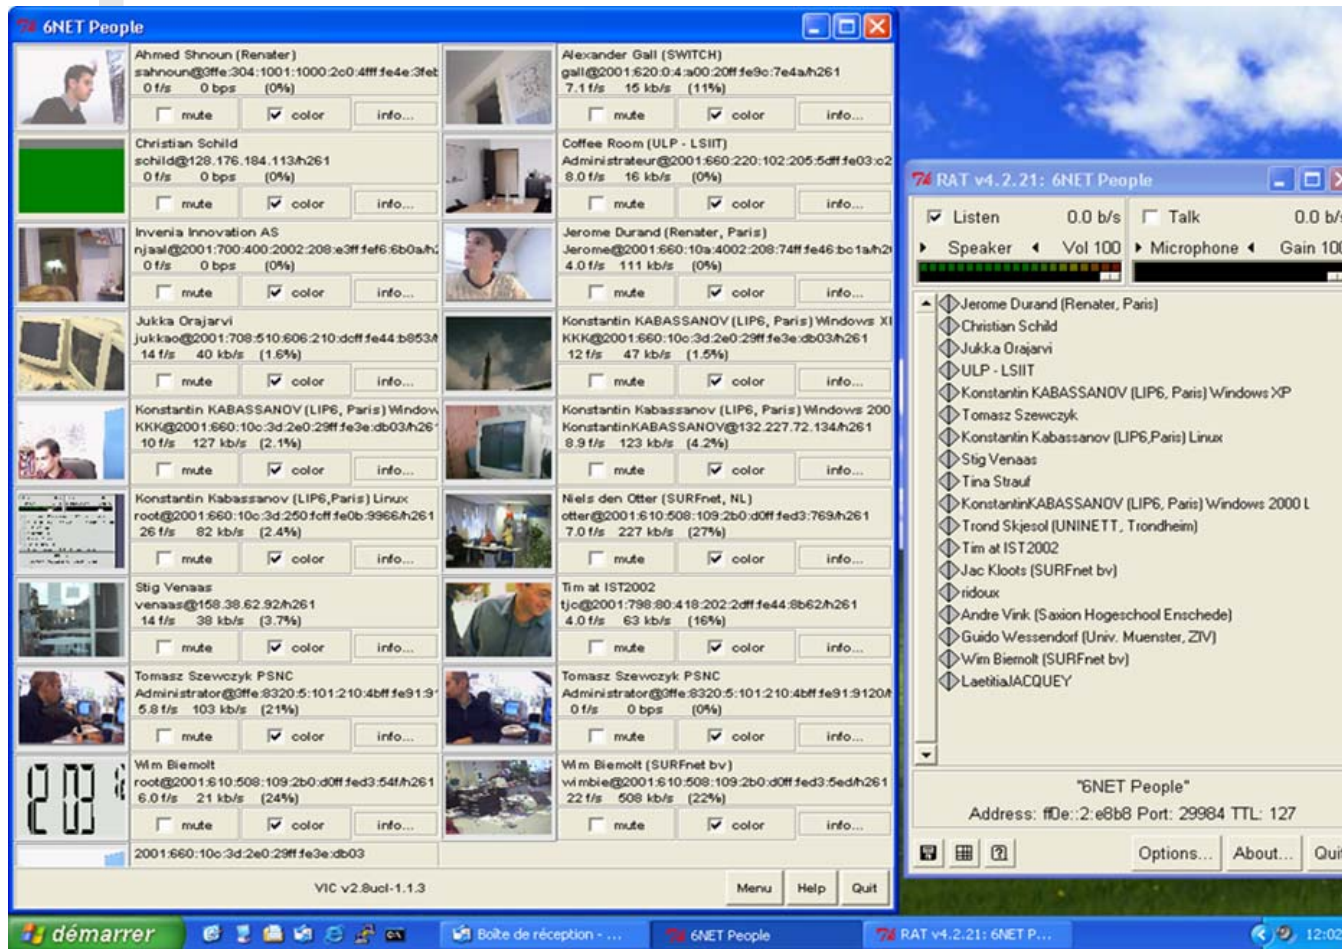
6NET People

Ahmed Shnoun (Renater)
sahnoun@3ffe:304:1001:1000:2c0:4fff:fe4e:3fet
0 f/s 0 bps (0%)
mute color info...

Alexander Gall (SWITCH)
gall@2001:620:0:4:a00:20ff:fe9c:7e4a/h261
7.1 f/s 15 kb/s (11%)
mute color info...

Christian Schild
schild@128.176.184.113/h261
0 f/s 0 bps (0%)
mute color info...

Coffee Room (ULP - LSIIT)
Administrateur@2001:660:220:102:205:5dff:fe03:c2
8.0 f/s 16 kb/s (0%)
mute color info...

Invenia Innovation AS
njaal@2001:700:400:2002:208:e3ff:fef6:6b0a/h2
0 f/s 0 bps (0%)
mute color info...

Jerome Durand (Renater, Paris)
Jerome@2001:660:10a:4002:208:74ff:fe46:bc1a/h2
4.0 f/s 111 kb/s (0%)
mute color info...

Jukka Orajarvi
jukkao@2001:708:510:606:210:dcff:fe44:b853/
14 f/s 40 kb/s (1.6%)
mute color info...

Konstantin KABASSANOV (LIP6, Paris) Windows XI
KKK@2001:660:10c:3d:2e0:29ff:fe3e:db03/h261
12 f/s 47 kb/s (1.5%)
mute color info...

Konstantin KABASSANOV (LIP6, Paris) Window
KKK@2001:660:10c:3d:2e0:29ff:fe3e:db03/h26
10 f/s 127 kb/s (2.1%)
mute color info...

Konstantin Kabassanov (LIP6, Paris) Windows 200
KonstantinKABASSANOV@132.227.72.134/h261
8.9 f/s 123 kb/s (4.2%)
mute color info...

Konstantin Kabassanov (LIP6,Paris) Linux
root@2001:660:10c:3d:250:fcff:fe0b:9966/h261
26 f/s 82 kb/s (2.4%)
mute color info...

Niels den Otter (SURFnet, NL)
otter@2001:610:508:109:2b0:d0ff:fed3:769/h261
7.0 f/s 227 kb/s (27%)
mute color info...

Stig Venaas
venaas@158.38.62.92/h261
14 f/s 38 kb/s (3.7%)
mute color info...

Tim at IST2002
tjc@2001:798:80:418:202:2dff:fe44:8b62/h261
4.0 f/s 63 kb/s (16%)
mute color info...

Tomasz Szewczyk PSNC
Administrator@3ffe:8320:5:101:210:4bff:fe91:9
5.8 f/s 103 kb/s (21%)
mute color info...

Tomasz Szewczyk PSNC
Administrator@3ffe:8320:5:101:210:4bff:fe91:9120/
0 f/s 0 bps (0%)
mute color info...

Wim Biemolt
root@2001:610:508:109:2b0:d0ff:fed3:54f/h261
6.0 f/s 21 kb/s (24%)
mute color info...

Wim Biemolt (SURFnet bv)
wimbie@2001:610:508:109:2b0:d0ff:fed3:5ed/h261
22 f/s 508 kb/s (22%)
mute color info...

2001:660:10c:3d:2e0:29ff:fe3e:db03

VIC v2.8ucl-1.1.3
Menu Help Quit

RAT v4.2.21: 6NET People
Listen 0.0 b/s Talk 0.0 b/
Speaker Vol 100 Microphone Gain 10

Jerome Durand (Renater, Paris)
Christian Schild
Jukka Orajarvi
ULP - LSIIT
Konstantin KABASSANOV (LIP6, Paris) Windows XP
Tomasz Szewczyk
Konstantin Kabassanov (LIP6,Paris) Linux
Stig Venaas
Tina Strauf
KonstantinKABASSANOV (LIP6, Paris) Windows 2000 L
Trond Skjesol (UNINETT, Trondheim)
Tim at IST2002
Jac Kloots (SURFnet bv)
ridoux
Andre Vink (Saxion Hogeschool Enschede)
Guido Wessendorf (Univ. Muenster, ZIV)
Wim Biemolt (SURFnet bv)
LaetitiaJACQUEY

"6NET People"
Address: ff0e::2:e8b8 Port: 29984 TTL: 127
Options... About... Qui

démarrer
Boîte de réception - ...
6NET People
RAT v4.2.21: 6NET P...
12:02